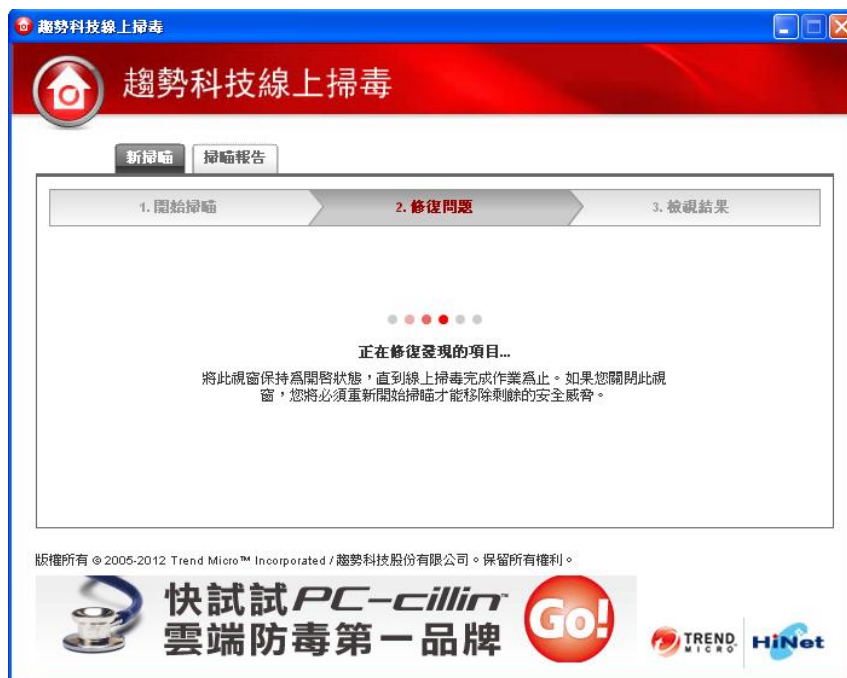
趨勢科技線上掃毒

趨勢科技線上掃毒

新掃瞄 掃瞄報告

1. 開始掃瞄 2. 修復問題 3. 檢視結果

正在修復發現的項目...

將此視窗保持為開啟狀態，直到線上掃毒完成作業為止。如果您關閉此視窗，您將必須重新開始掃瞄才能移除剩餘的安全威脅。

版權所有 © 2005-2012 Trend Micro™ Incorporated / 趨勢科技股份有限公司。保留所有權利。

快試試PC-cillin 雲端防毒第一品牌 Go!

TREND MICRO HiNet